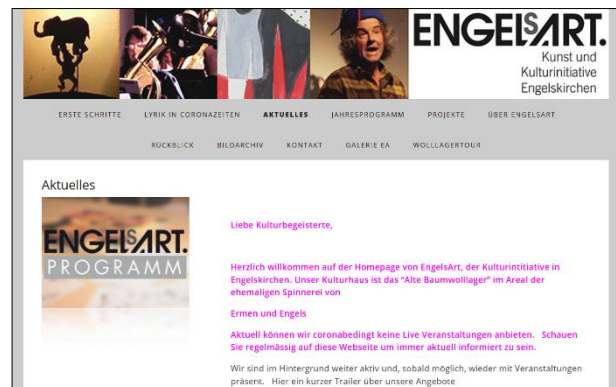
ENGELSART.
Kunst und Kulturinitiative Engelskirchen

ERSTE SCHRITTE LYRIK IN CORONAZEITEN AKTUELLES JAHRESPROGRAMM PROJEKTE ÜBER ENGELSART

RÜCKBLICK BILDARCHIV KONTAKT GALERIE EA WOLLLAGERTOUR

Aktuelles

ENGELSART.
PROGRAMM

Liebe Kulturbegeisterte,

Herzlich willkommen auf der Homepage von EngelsArt, der Kulturintitiative in Engelskirchen. Unser Kulturhaus ist das "Alte Baumwolllager" im Areal der ehemaligen Spinnerei von

Ermen und Engels

Aktuell können wir coronabedingt keine Live Veranstaltungen anbieten. Schauen Sie regelmässig auf diese Webseite um immer aktuell informiert zu sein.

Wir sind im Hintergrund weiter aktiv und, sobald möglich, wieder mit Veranstaltungen präsent. Hier ein kurzer Trailer über unsere Angebote